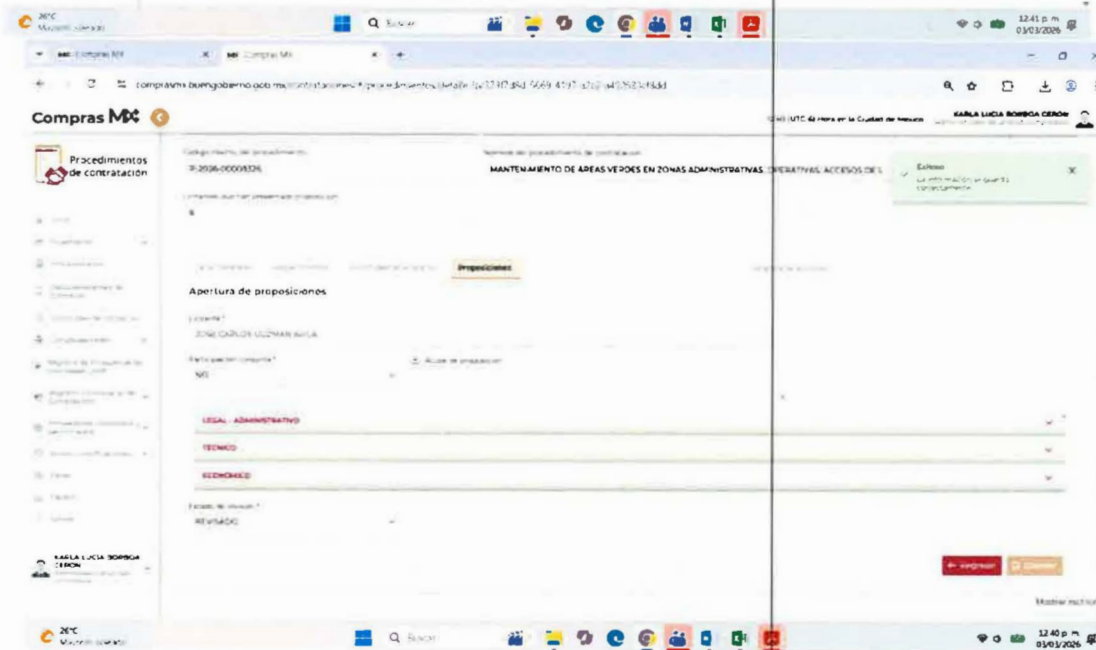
26°C
Compras MX
Compras MX
comprasmx.buengobierno.gob.mx/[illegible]
Compras MX
(UTC-6) Hora en la Ciudad de Mexico
KARLA LUCIA BORBOA CERON
Procedimientos de contratación
Código/número del procedimiento
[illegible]-2026-00000326
Nombre del procedimiento de contratación
MANTENIMIENTO DE ÁREAS VERDES EN ZONAS ADMINISTRATIVAS, OPERATIVAS, ACCESOS DE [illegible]
Éxitoso
La información se guardó correctamente
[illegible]
Proposiciones
Apertura de proposiciones
Licitante *
JOSE CARLOS GUZMAN AVILA
NO
Acuse de proposición
LEGAL - ADMINISTRATIVO
TÉCNICO
ECONÓMICO
Estado de revisión *
REVISADO
KARLA LUCIA BORBOA CERON
Regresar
Guardar
Mostrar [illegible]
12:41 p. m.
01/01/2026
12:40 p. m.
01/01/2026
Buscar